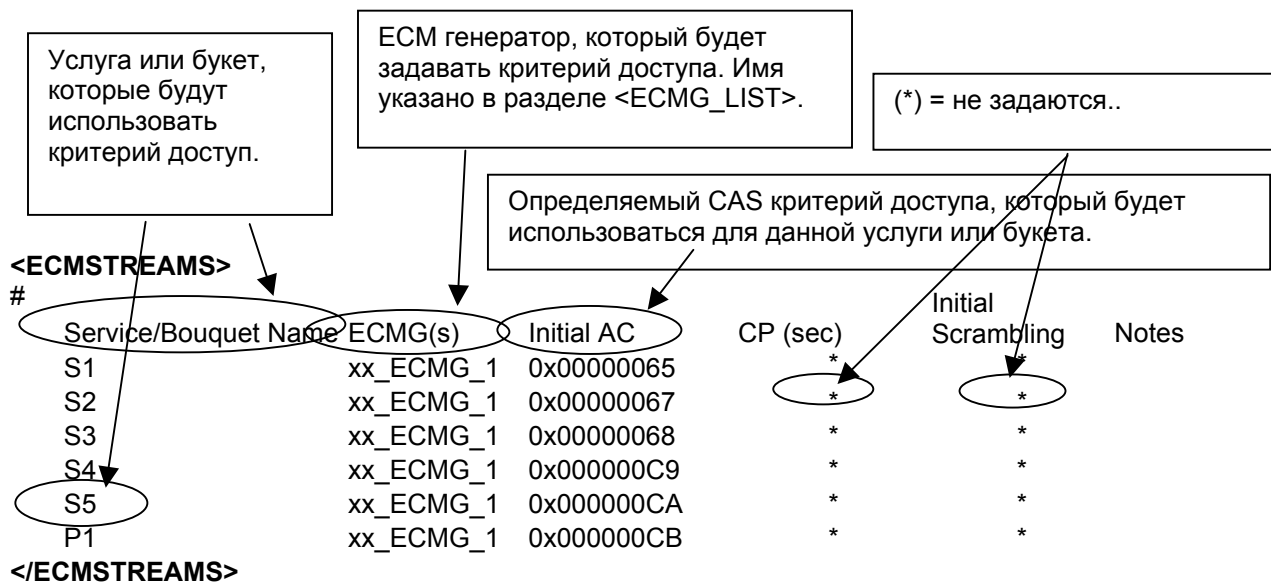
Услуга или букет, которые будут использовать критерий доступ.

ECM генератор, который будет задавать критерий доступа. Имя указано в разделе <ECMG_LIST>.

(*) = не задаются..

Определяемый CAS критерий доступа, который будет использоваться для данной услуги или букета.

<ECMSTREAMS>
#

| Service/Bouquet Name | ECMG(s) | Initial AC | CP (sec) | Initial Scrambling | Notes |
|---|---|---|---|---|---|
| S1 | xx_ECMG_1 | 0x00000065 | * | * | |
| S2 | xx_ECMG_1 | 0x00000067 | * | * | |
| S3 | xx_ECMG_1 | 0x00000068 | * | * | |
| S4 | xx_ECMG_1 | 0x000000C9 | * | * | |
| S5 | xx_ECMG_1 | 0x000000CA | * | * | |
| P1 | xx_ECMG_1 | 0x000000CB | * | * | |

</ECMSTREAMS>